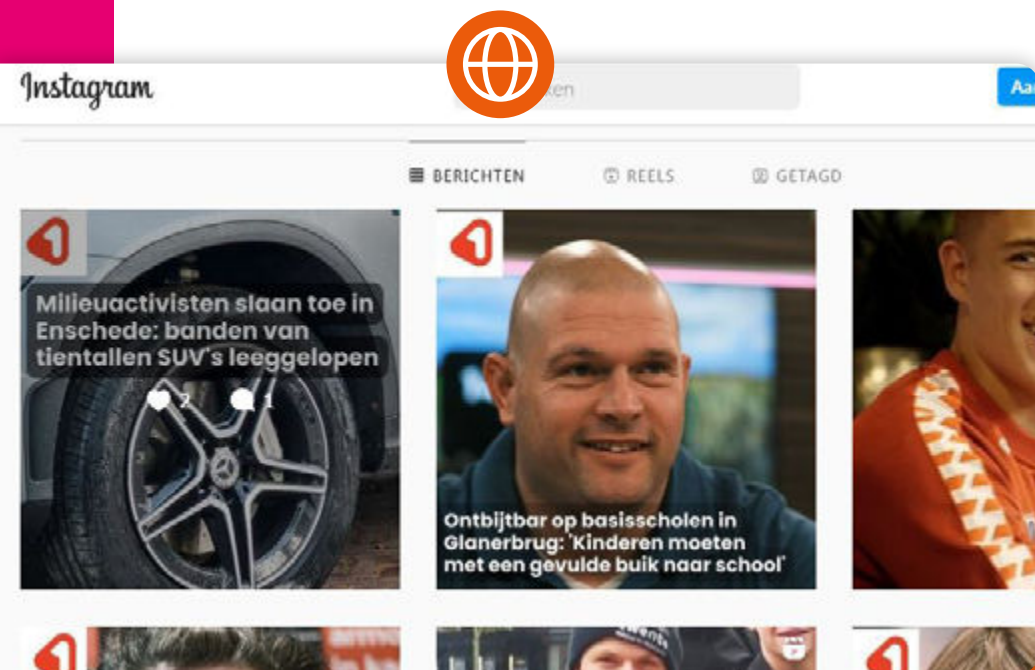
Instagram

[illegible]ken

Aa

BERICHTEN REELS GETAGD

Milieuactivisten slaan toe in Enschede: banden van tientallen SUV's leeggelopen

2 1

Ontbijtbar op basisscholen in Glanerbrug: 'Kinderen moeten met een gevulde buik naar school'